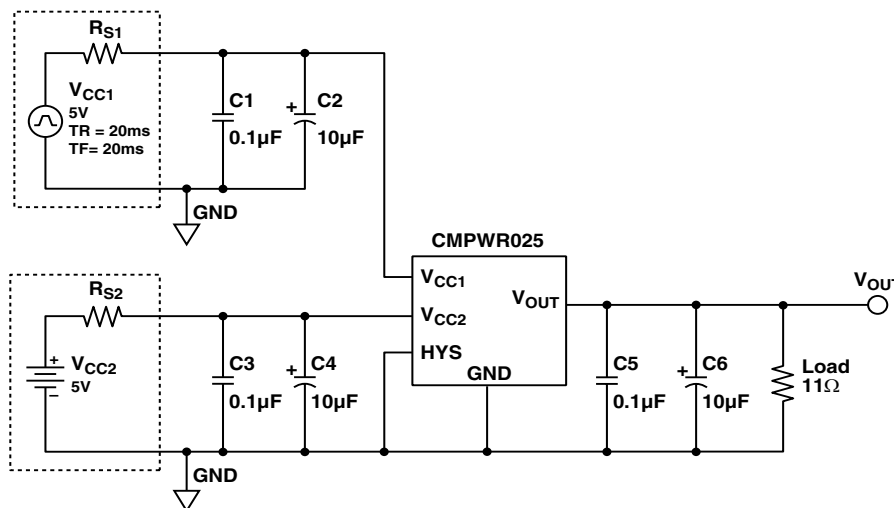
$R_{S1}$

$V_{CC1}$
5V
TR = 20ms
TF= 20ms

C1
0.1µF

+
C2
10µF

GND

CMPWR025

$V_{CC1}$

$V_{CC2}$

HYS

$V_{OUT}$

GND

$V_{OUT}$

$R_{S2}$

+
$V_{CC2}$
5V
−

C3
0.1µF

+
C4
10µF

C5
0.1µF

+
C6
10µF

Load
11Ω

GND